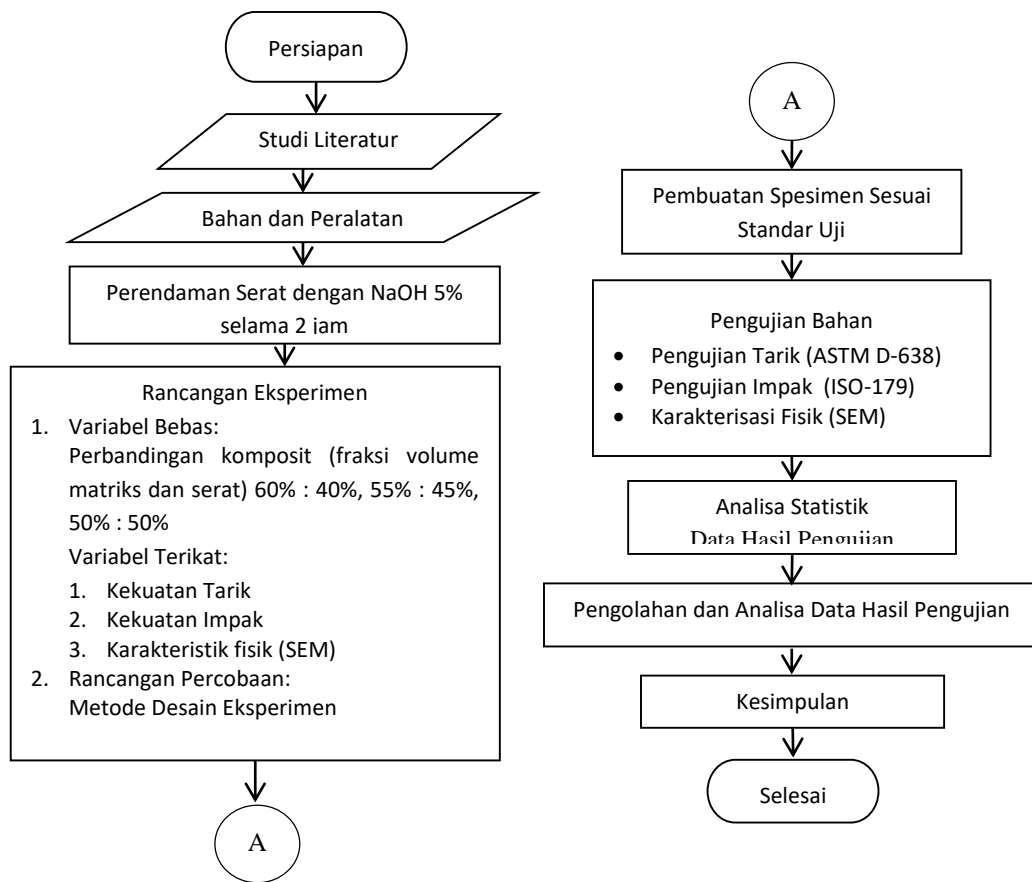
Persiapan

Studi Literatur

Bahan dan Peralatan

Perendaman Serat dengan NaOH 5% selama 2 jam

Rancangan Eksperimen

1. Variabel Bebas:
Perbandingan komposit (fraksi volume matriks dan serat) 60% : 40%, 55% : 45%, 50% : 50%
Variabel Terikat:
1. Kekuatan Tarik
2. Kekuatan Impak
3. Karakteristik fisik (SEM)
2. Rancangan Percobaan:
Metode Desain Eksperimen

A

A

Pembuatan Spesimen Sesuai Standar Uji

Pengujian Bahan
• Pengujian Tarik (ASTM D-638)
• Pengujian Impak (ISO-179)
• Karakterisasi Fisik (SEM)

Analisa Statistik Data Hasil Pengujian

Pengolahan dan Analisa Data Hasil Pengujian

Kesimpulan

Selesai